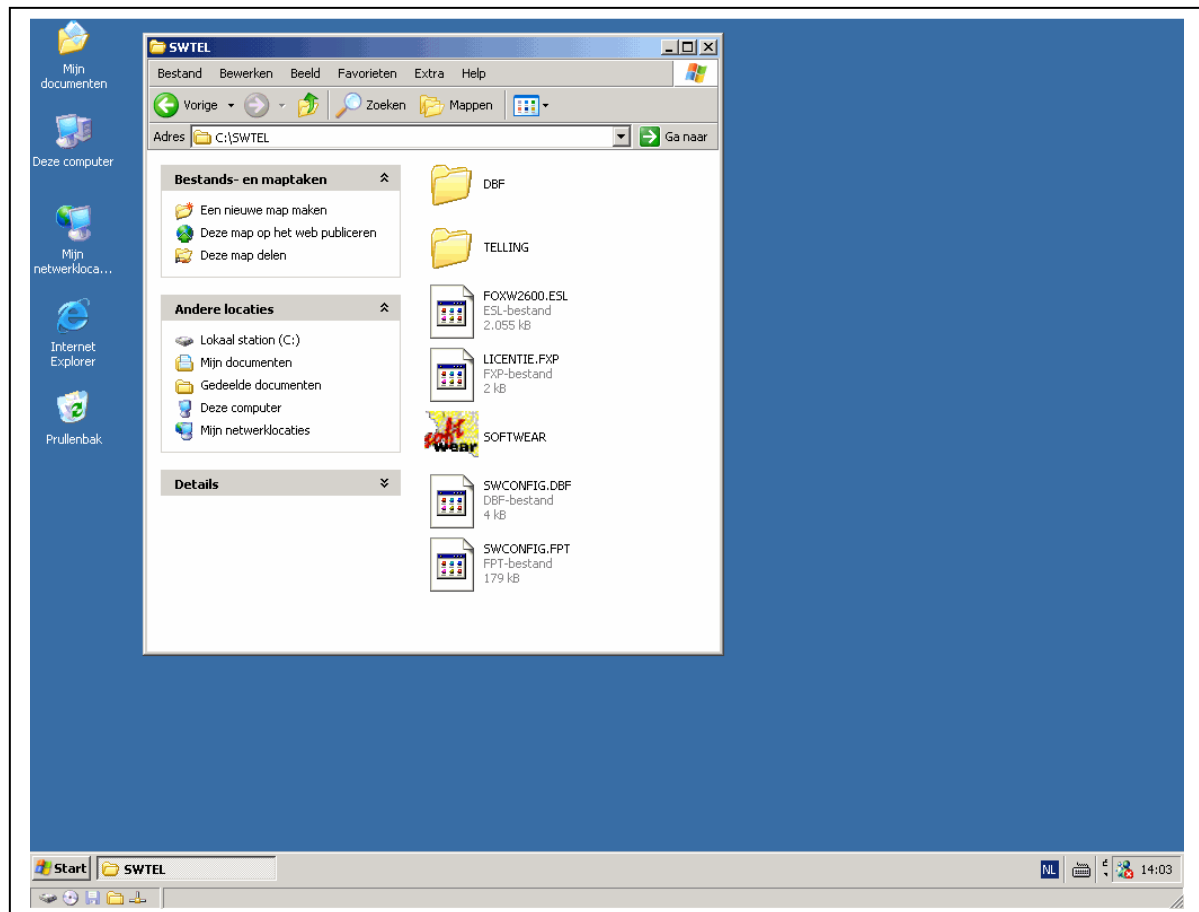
Mijn documenten

Deze computer

Mijn netwerkloca...

Internet Explorer

Prullenbak

SWTEL

Bestand Bewerken Beeld Favorieten Extra Help

Vorige Zoeken Mappen

Adres C:\SWTEL Ga naar

Bestands- en maptaken

Een nieuwe map maken
Deze map op het web publiceren
Deze map delen

Andere locaties

Lokaal station (C:)
Mijn documenten
Gedeelde documenten
Deze computer
Mijn netwerklocaties

Details

DBF

TELLING

FOXW2600.ESL
ESL-bestand
2.055 kB

LICENTIE.FXP
FXP-bestand
2 kB

SOFTWEAR

SWCONFIG.DBF
DBF-bestand
4 kB

SWCONFIG.FPT
FPT-bestand
179 kB

Start SWTEL

NL 14:03